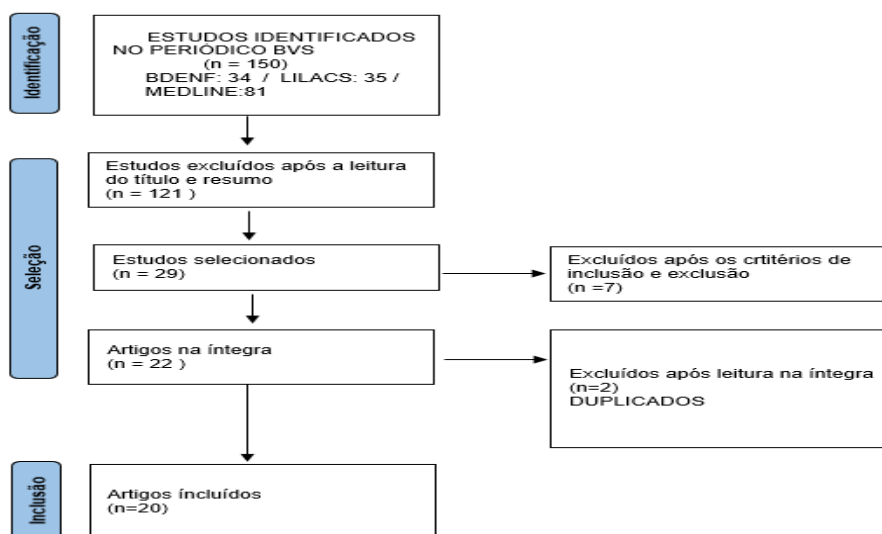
Identificação

ESTUDOS IDENTIFICADOS NO PERIÓDICO BVS
(n = 150)
BDENF: 34 / LILACS: 35 / MEDLINE:81

Seleção

Estudos excluídos após a leitura do título e resumo
(n = 121 )

Estudos selecionados
(n = 29)

Excluídos após os crtitérios de inclusão e exclusão
(n =7)

Artigos na íntegra
(n = 22 )

Excluídos após leitura na íntegra
(n=2)
DUPLICADOS

Inclusão

Artigos íncluídos
(n=20)